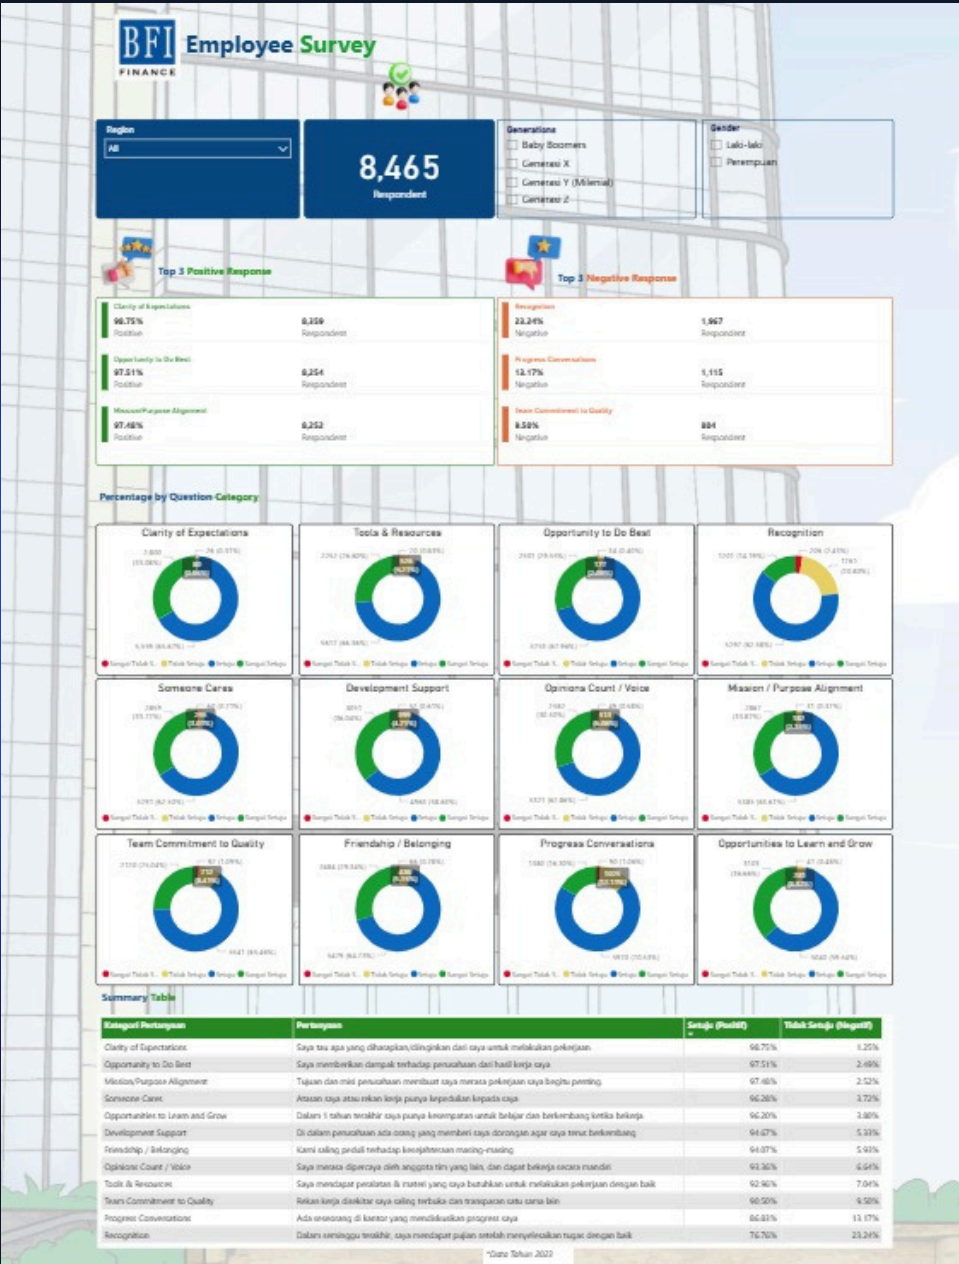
BFI FINANCE

Employee Survey

Region
All

8,465
Respondent

Generations
Baby Boomers
Generasi X
Generasi Y (Milenial)
Generasi Z

Gender
Laki-laki
Perempuan

Top 3 Positive Response

Clarity of Expectations
98.75%
Positive
8,359
Respondent

Opportunity to Do Best
97.51%
Positive
8,254
Respondent

Mission/Purpose Alignment
97.48%
Positive
8,252
Respondent

Top 3 Negative Response

Recognition
23.24%
Negative
1,967
Respondent

Progress Conversations
13.17%
Negative
1,115
Respondent

Team Commitment to Quality
9.50%
Negative
804
Respondent

Percentage by Question Category

Clarity of Expectations
Tools & Resources
Opportunity to Do Best
Recognition
Someone Cares
Development Support
Opinions Count / Voice
Mission / Purpose Alignment
Team Commitment to Quality
Friendship / Belonging
Progress Conversations
Opportunities to Learn and Grow

Sangat Tidak S... Tidak Setuju Setuju Sangat Setuju

Summary Table

| Kategori Pertanyaan | Pertanyaan | Setuju (Positif) | Tidak Setuju (Negatif) |
|---|---|---|---|
| Clarity of Expectations | Saya tau apa yang diharapkan/diinginkan dari saya untuk melakukan pekerjaan | 98.75% | 1.25% |
| Opportunity to Do Best | Saya memberikan dampak terhadap perusahaan dari hasil kerja saya | 97.51% | 2.49% |
| Mission/Purpose Alignment | Tujuan dan misi perusahaan membuat saya merasa pekerjaan saya begitu penting | 97.48% | 2.52% |
| Someone Cares | Atasan saya atau rekan kerja punya kepedulian kepada saya | 96.28% | 3.72% |
| Opportunities to Learn and Grow | Dalam 1 tahun terakhir saya punya kesempatan untuk belajar dan berkembang ketika bekerja | 96.20% | 3.80% |
| Development Support | Di dalam perusahaan ada orang yang memberi saya dorongan agar saya terus berkembang | 94.67% | 5.33% |
| Friendship / Belonging | Kami saling peduli terhadap kesejahteraan masing-masing | 94.07% | 5.93% |
| Opinions Count / Voice | Saya merasa dipercaya oleh anggota tim yang lain, dan dapat bekerja secara mandiri | 93.36% | 6.64% |
| Tools & Resources | Saya mendapat peralatan & materi yang saya butuhkan untuk melakukan pekerjaan dengan baik | 92.96% | 7.04% |
| Team Commitment to Quality | Rekan kerja dikitar saya saling terbuka dan transparan satu sama lain | 90.50% | 9.50% |
| Progress Conversations | Ada seseorang di kantor yang mendiskusikan progress saya | 86.83% | 13.17% |
| Recognition | Dalam seminggu terakhir, saya mendapat pujian setelah menyelesaikan tugas dengan baik | 76.76% | 23.24% |

*Data Tahun 2022